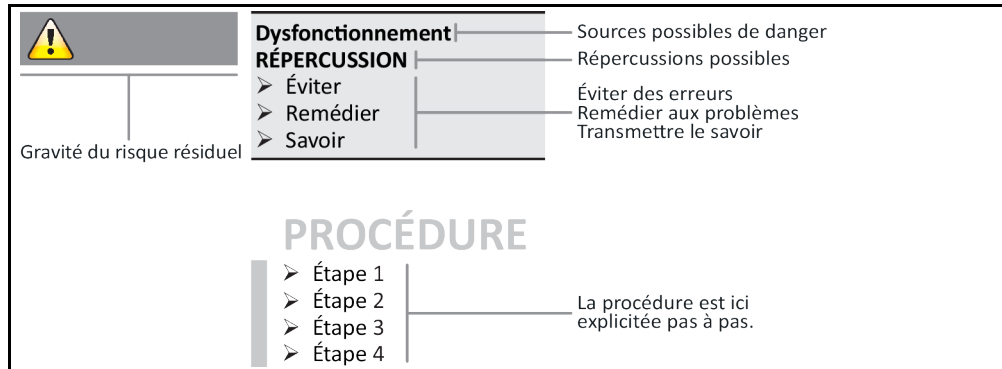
Dysfonctionnement
RÉPERCUSSION
➢ Éviter
➢ Remédier
➢ Savoir

Sources possibles de danger
Répercussions possibles
Éviter des erreurs
Remédier aux problèmes
Transmettre le savoir

Gravité du risque résiduel

PROCÉDURE
➢ Étape 1
➢ Étape 2
➢ Étape 3
➢ Étape 4

La procédure est ici explicitée pas à pas.